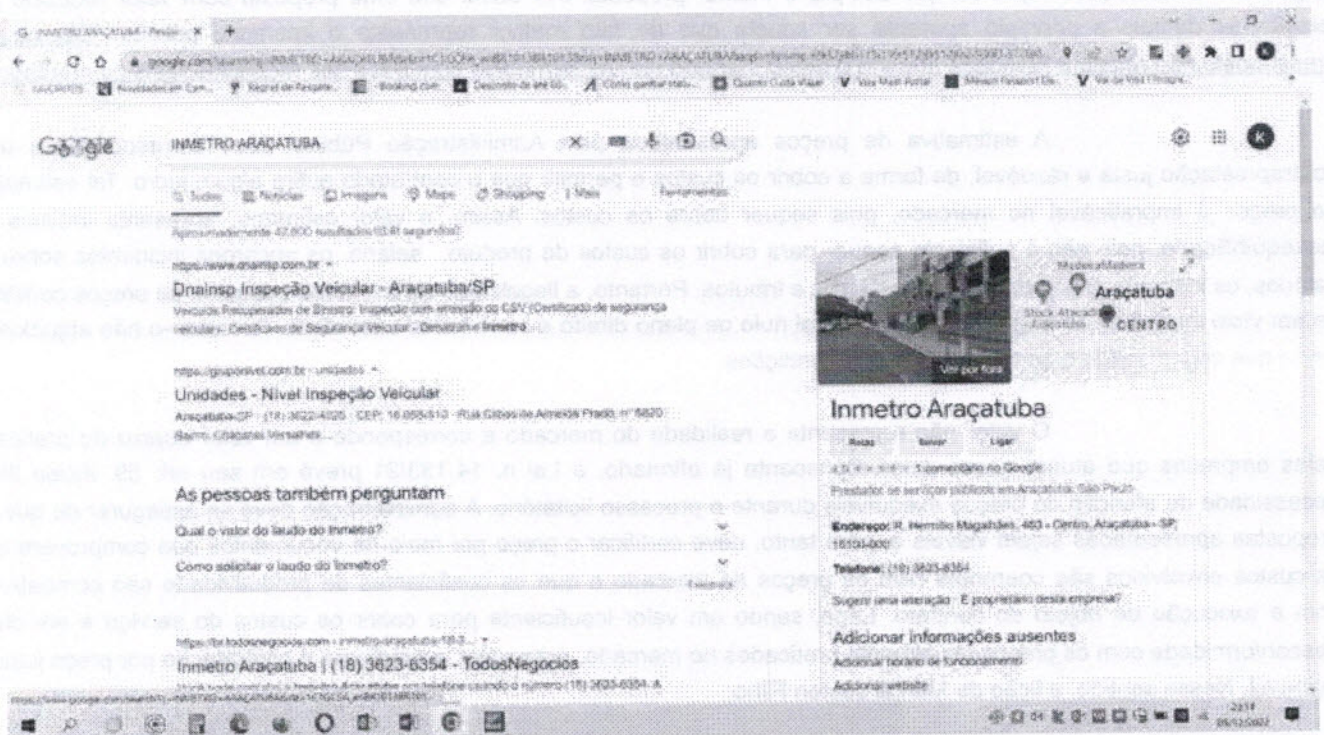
G INMETRO ARAÇATUBA - Pesqui ×  +

google.com/search?q=INMETRO+ARAÇATUBA

Google

INMETRO ARAÇATUBA

Todas  Notícias  Imagens  Maps  Shopping  Mais  Ferramentas

Aproximadamente 47.600 resultados (0,41 segundos)

https://www.dnainsp.com.br

Dnainsp Inspeção Veicular - Araçatuba/SP

Veículos Recuperados de Sinistro: Inspeção com emissão do CSV (Certificado de segurança veicular) - Certificado de Segurança Veicular - Detran e Inmetro

https://gruponivel.com.br › unidades

Unidades - Nivel Inspeção Veicular

Araçatuba-SP - (18) 3622-4020 · CEP: 16.055-510 · Rua Cabo de Almeida Prado, nº 5820 · Bairro: Chácaras Versalhes ...

As pessoas também perguntam

Qual o valor do laudo do Inmetro?

Como solicitar o laudo do Inmetro?

Feedback

https://br.todosnegocios.com › inmetro-aracatuba-18-3...

Inmetro Araçatuba | (18) 3623-6354 - TodosNegocios

Araçatuba

CENTRO

Ver por fora

Inmetro Araçatuba

Rotas  Salvar  Ligar

1 comentário no Google

Prestador de serviços públicos em Araçatuba, São Paulo

Endereço: R. Hermílio Magalhães, 463 - Centro, Araçatuba - SP, 16010-000

Telefone: (18) 3623-6354

Sugerir uma alteração · É proprietário desta empresa?

Adicionar informações ausentes

Adicionar horário de funcionamento

Adicionar website

A estimativa de preços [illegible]

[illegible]

23:14
05/12/2022